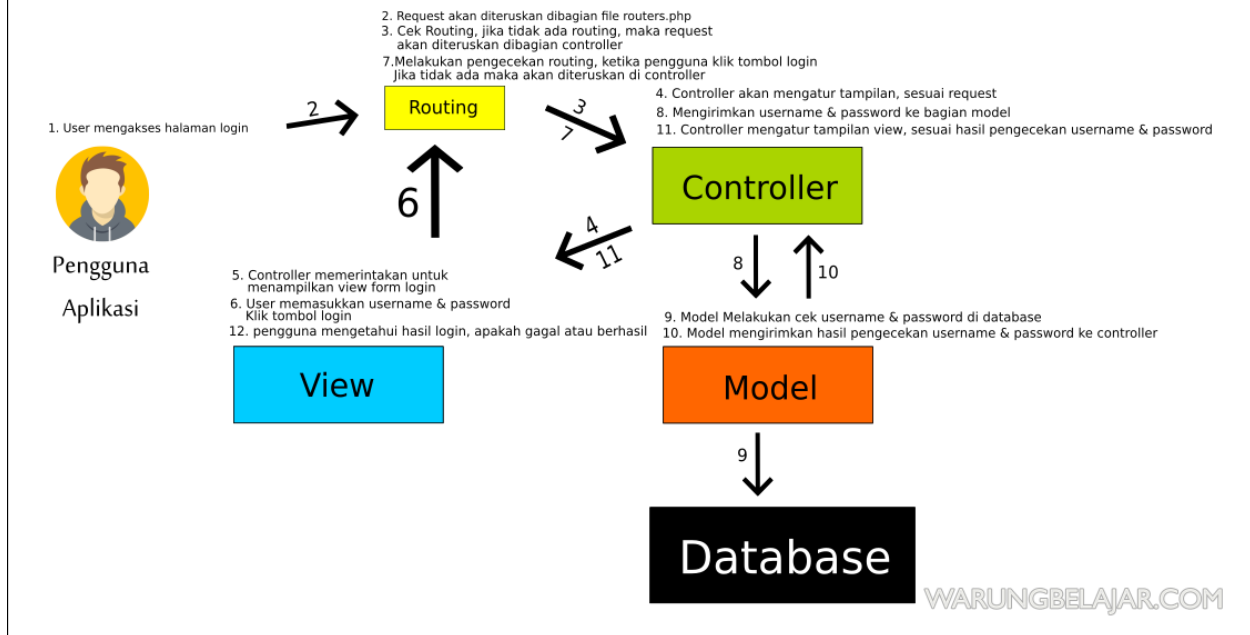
2. Request akan diteruskan dibagian file routers.php
3. Cek Routing, jika tidak ada routing, maka request akan diteruskan dibagian controller
7.Melakukan pengecekan routing, ketika pengguna klik tombol login Jika tidak ada maka akan diteruskan di controller

1. User mengakses halaman login

2

Routing

3
7

4. Controller akan mengatur tampilan, sesuai request
8. Mengirimkan username & password ke bagian model
11. Controller mengatur tampilan view, sesuai hasil pengecekan username & password

Controller

6

4
11

8

10

Pengguna
Aplikasi

5. Controller memerintakan untuk menampilkan view form login
6. User memasukkan username & password Klik tombol login
12. pengguna mengetahui hasil login, apakah gagal atau berhasil

9. Model Melakukan cek username & password di database
10. Model mengirimkan hasil pengecekan username & password ke controller

View

Model

9

Database

WARUNGBELAJAR.COM